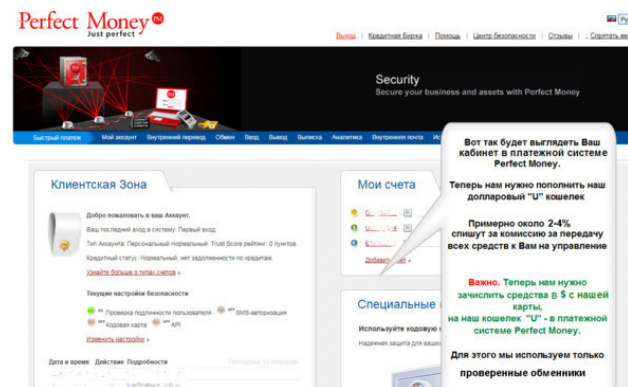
Perfect Money PM
Just perfect

Выход | Кредитная Биржа | Помощь | Центр безопасности | Отзывы | Спросить вас

Ру

Security
Secure your business and assets with Perfect Money

Быстрый платеж | Мой аккаунт | Внутренний перевод | Обмен | Ввод | Вывод | Выписка | Аналитика | Внутренняя почта | Ис

Клиентская Зона

Добро пожаловать в ваш Аккаунт,
Ваш последний вход в систему: Первый вход.

Тип Аккаунта: Персональный Нормальный. Trust Score рейтинг: 0 пунктов.

Кредитный статус: Нормальный, нет задолженности по кредитам.

Узнайте больше о типах счетов »

Текущие настройки безопасности

Проверка подлинности пользователя | SMS-авторизация | Кодовая карта | API

Изменить настройки »

Дата и время | Действие | Подробности

Мои счета

Добавить

Специальные

Используйте кодовую

Надежная защита для

Вот так будет выглядеть Ваш кабинет в платежной системе Perfect Money.

Теперь нам нужно пополнить наш долларовый "U" кошелек

Примерно около 2-4% спишут за комиссию за передачу всех средств к Вам на управление

Важно. Теперь нам нужно зачислить средства в $ с нашей карты, на наш кошелек "U" - в платежной системе Perfect Money.

Для этого мы используем только проверенные обменники